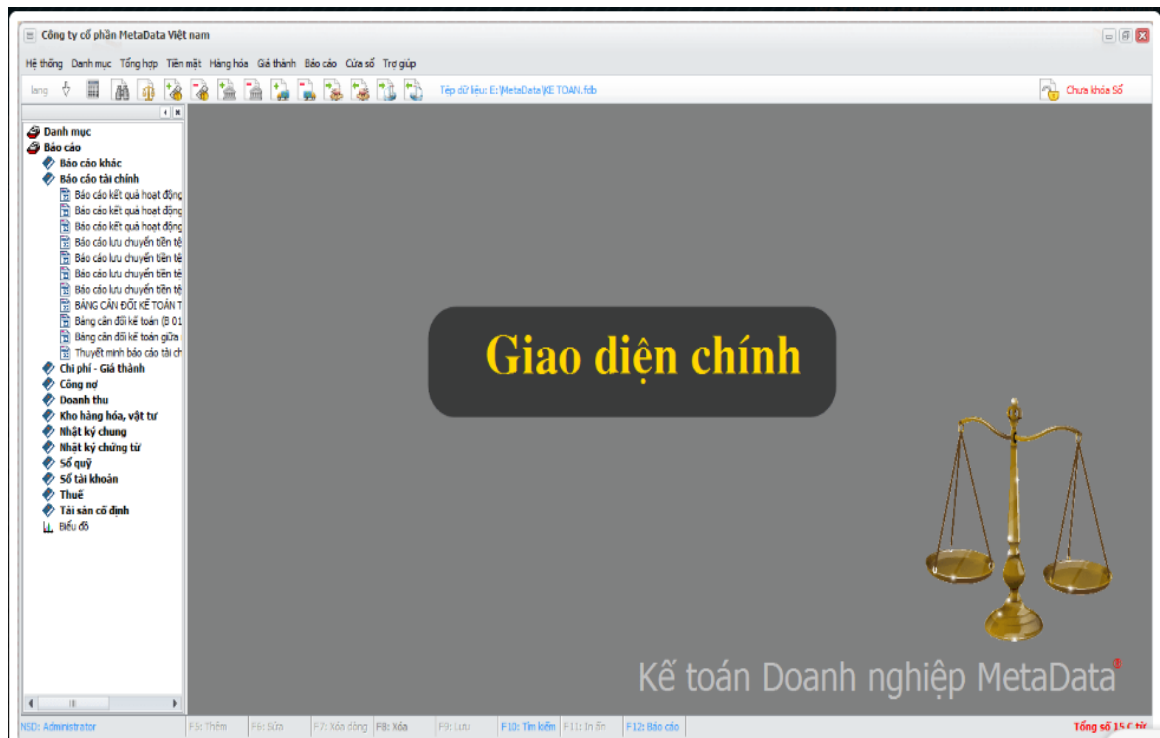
Công ty cổ phần MetaData Việt nam

Hệ thống Danh mục Tổng hợp Tiền mặt Hàng hóa Giá thành Báo cáo Cửa sổ Trợ giúp

lang

Tệp dữ liệu: E:\MetaData\KE TOAN.fdb

Chưa khóa Sổ

Danh mục
Báo cáo
Báo cáo khác
Báo cáo tài chính
Báo cáo kết quả hoạt động
Báo cáo kết quả hoạt động
Báo cáo kết quả hoạt động
Báo cáo lưu chuyển tiền tệ
Báo cáo lưu chuyển tiền tệ
Báo cáo lưu chuyển tiền tệ
Báo cáo lưu chuyển tiền tệ
BẢNG CÂN ĐỐI KẾ TOÁN T
Bảng cân đối kế toán (B 01
Bảng cân đối kế toán giữa
Thuyết minh báo cáo tài ch
Chi phí - Giá thành
Công nợ
Doanh thu
Kho hàng hóa, vật tư
Nhật ký chung
Nhật ký chứng từ
Sổ quỹ
Sổ tài khoản
Thuế
Tài sản cố định
Biểu đồ

Giao diện chính

Kế toán Doanh nghiệp MetaData®

NSD: Administrator | F3: Thêm | F6: Sửa | F7: Xóa dòng | F8: Xóa | F9: Lưu | F10: Tìm kiếm | F11: In ấn | F12: Báo cáo | Tổng số 15 C từ